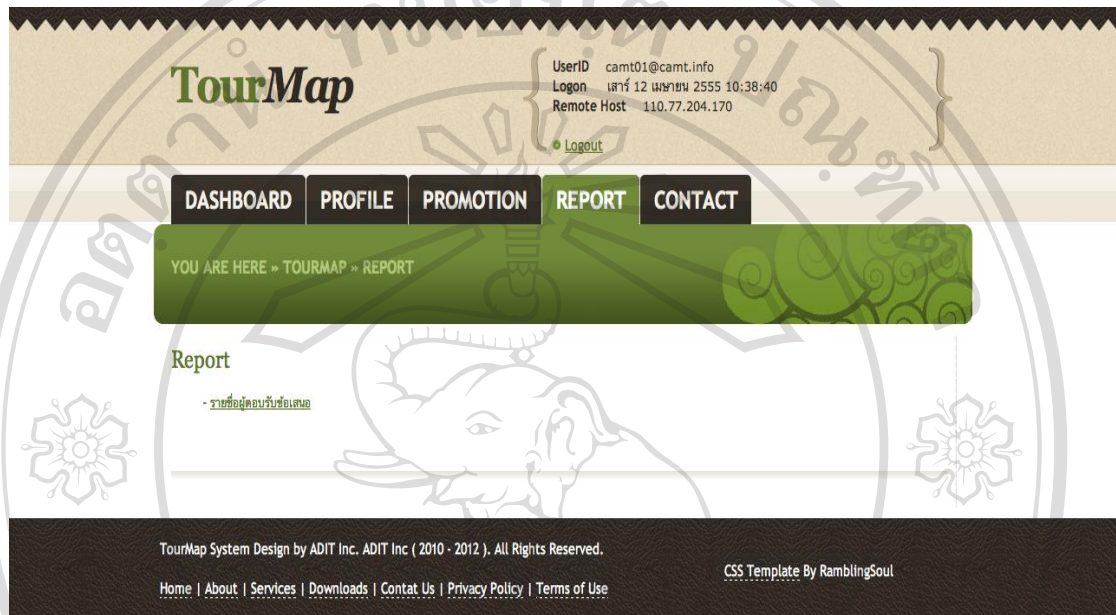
TourMap

UserID camt01@camt.info
Logon เสาร์ 12 เมษายน 2555 10:38:40
Remote Host 110.77.204.170

Logout

DASHBOARD PROFILE PROMOTION REPORT CONTACT

YOU ARE HERE » TOURMAP » REPORT

Report

- รายชื่อผู้ตอบรับข้อเสนอ

TourMap System Design by ADIT Inc. ADIT Inc ( 2010 - 2012 ). All Rights Reserved.

Home | About | Services | Downloads | Contat Us | Privacy Policy | Terms of Use

CSS Template By RamblingSoul